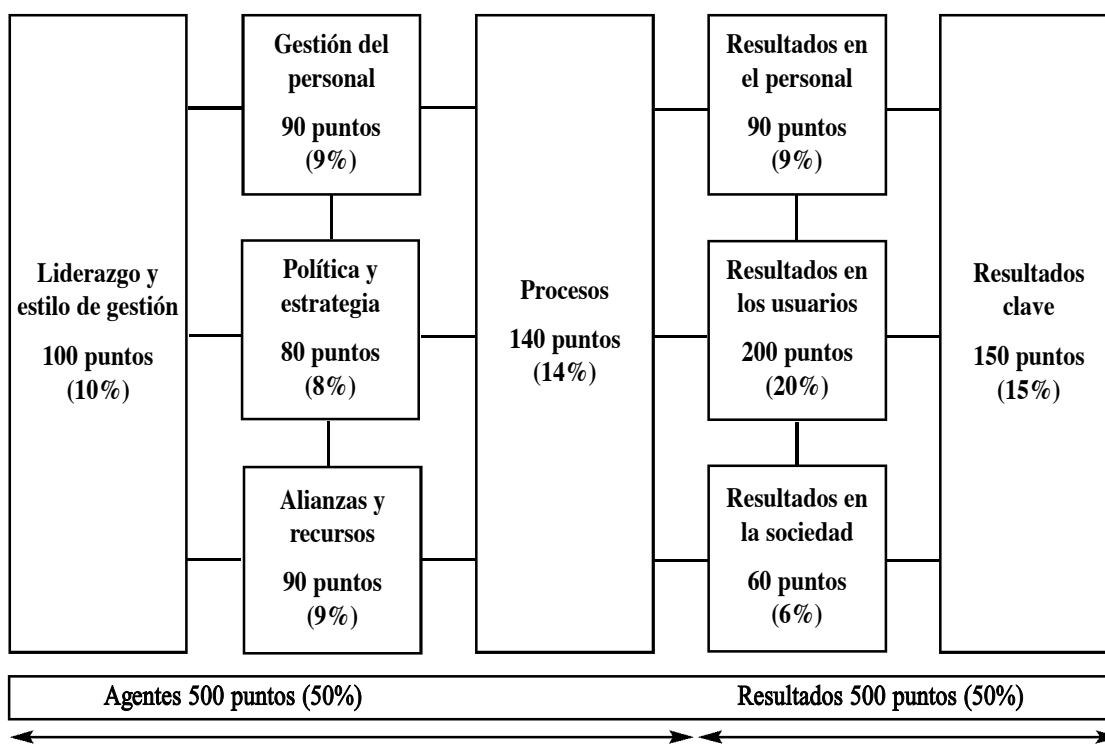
Liderazgo y estilo de gestión

100 puntos (10%)

Gestión del personal

90 puntos (9%)

Política y estrategia

80 puntos (8%)

Alianzas y recursos

90 puntos (9%)

Procesos

140 puntos (14%)

Resultados en el personal

90 puntos (9%)

Resultados en los usuarios

200 puntos (20%)

Resultados en la sociedad

60 puntos (6%)

Resultados clave

150 puntos (15%)

Agentes 500 puntos (50%)

Resultados 500 puntos (50%)